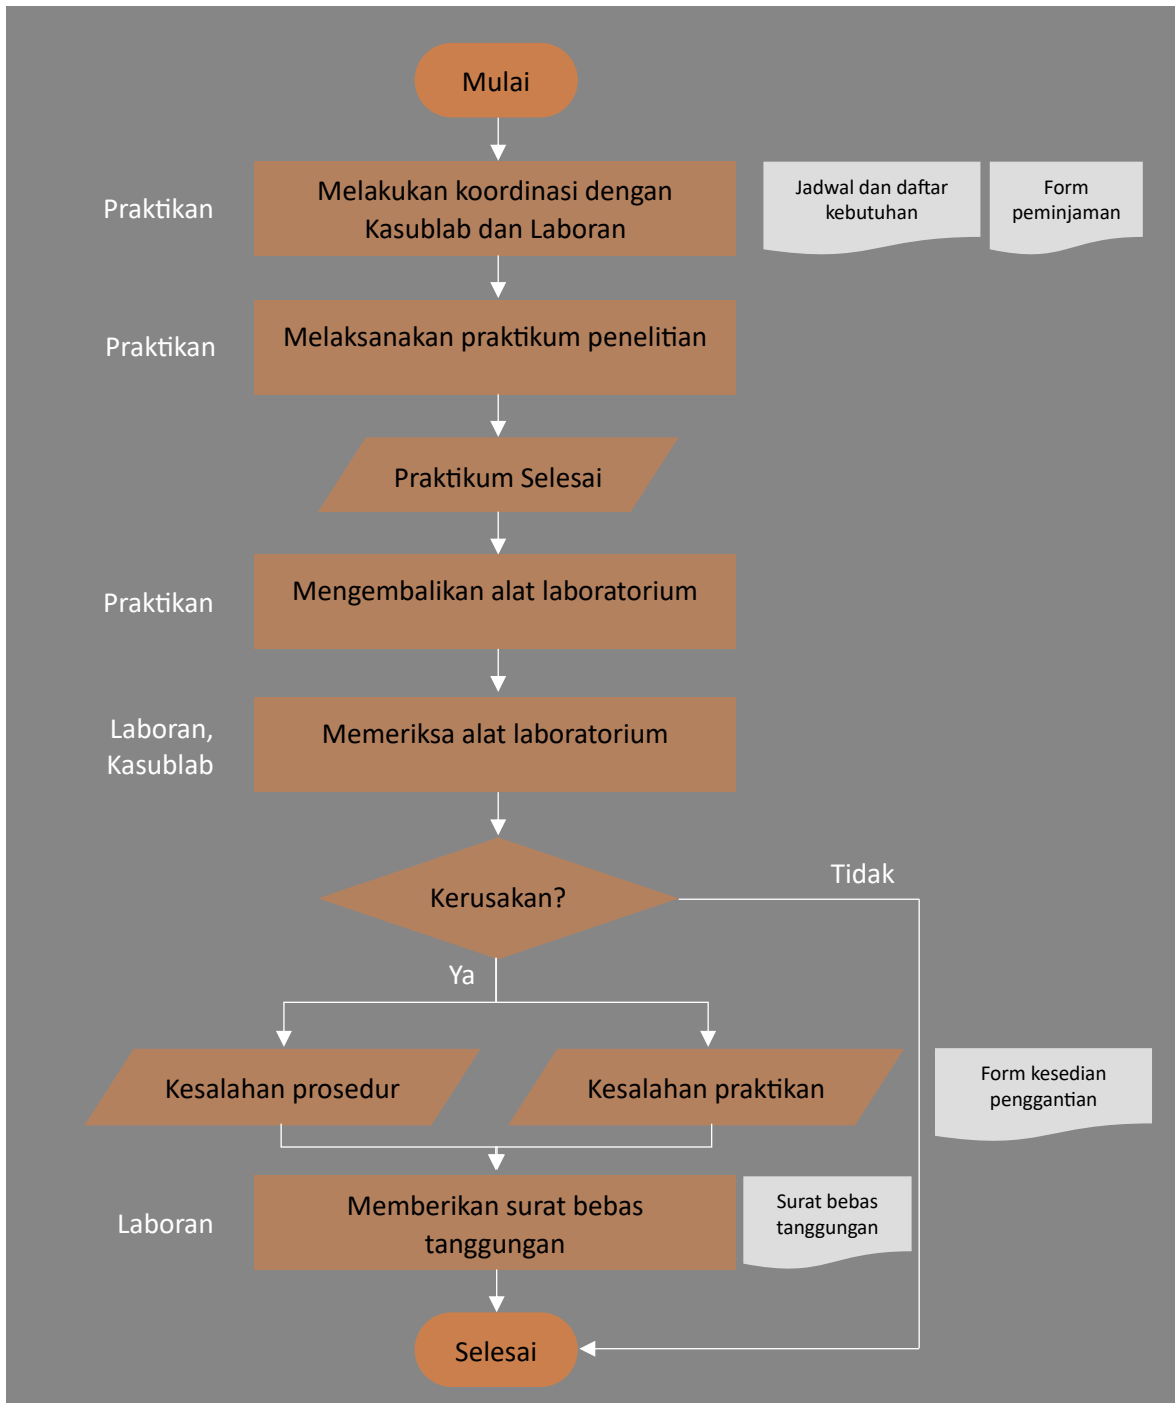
Mulai

Praktikan

Melakukan koordinasi dengan Kasublab dan Laboran

Jadwal dan daftar kebutuhan

Form peminjaman

Praktikan

Melaksanakan praktikum penelitian

Praktikum Selesai

Praktikan

Mengembalikan alat laboratorium

Laboran, Kasublab

Memeriksa alat laboratorium

Kerusakan?

Tidak

Ya

Kesalahan prosedur

Kesalahan praktikan

Form kesedian penggantian

Laboran

Memberikan surat bebas tanggungan

Surat bebas tanggungan

Selesai